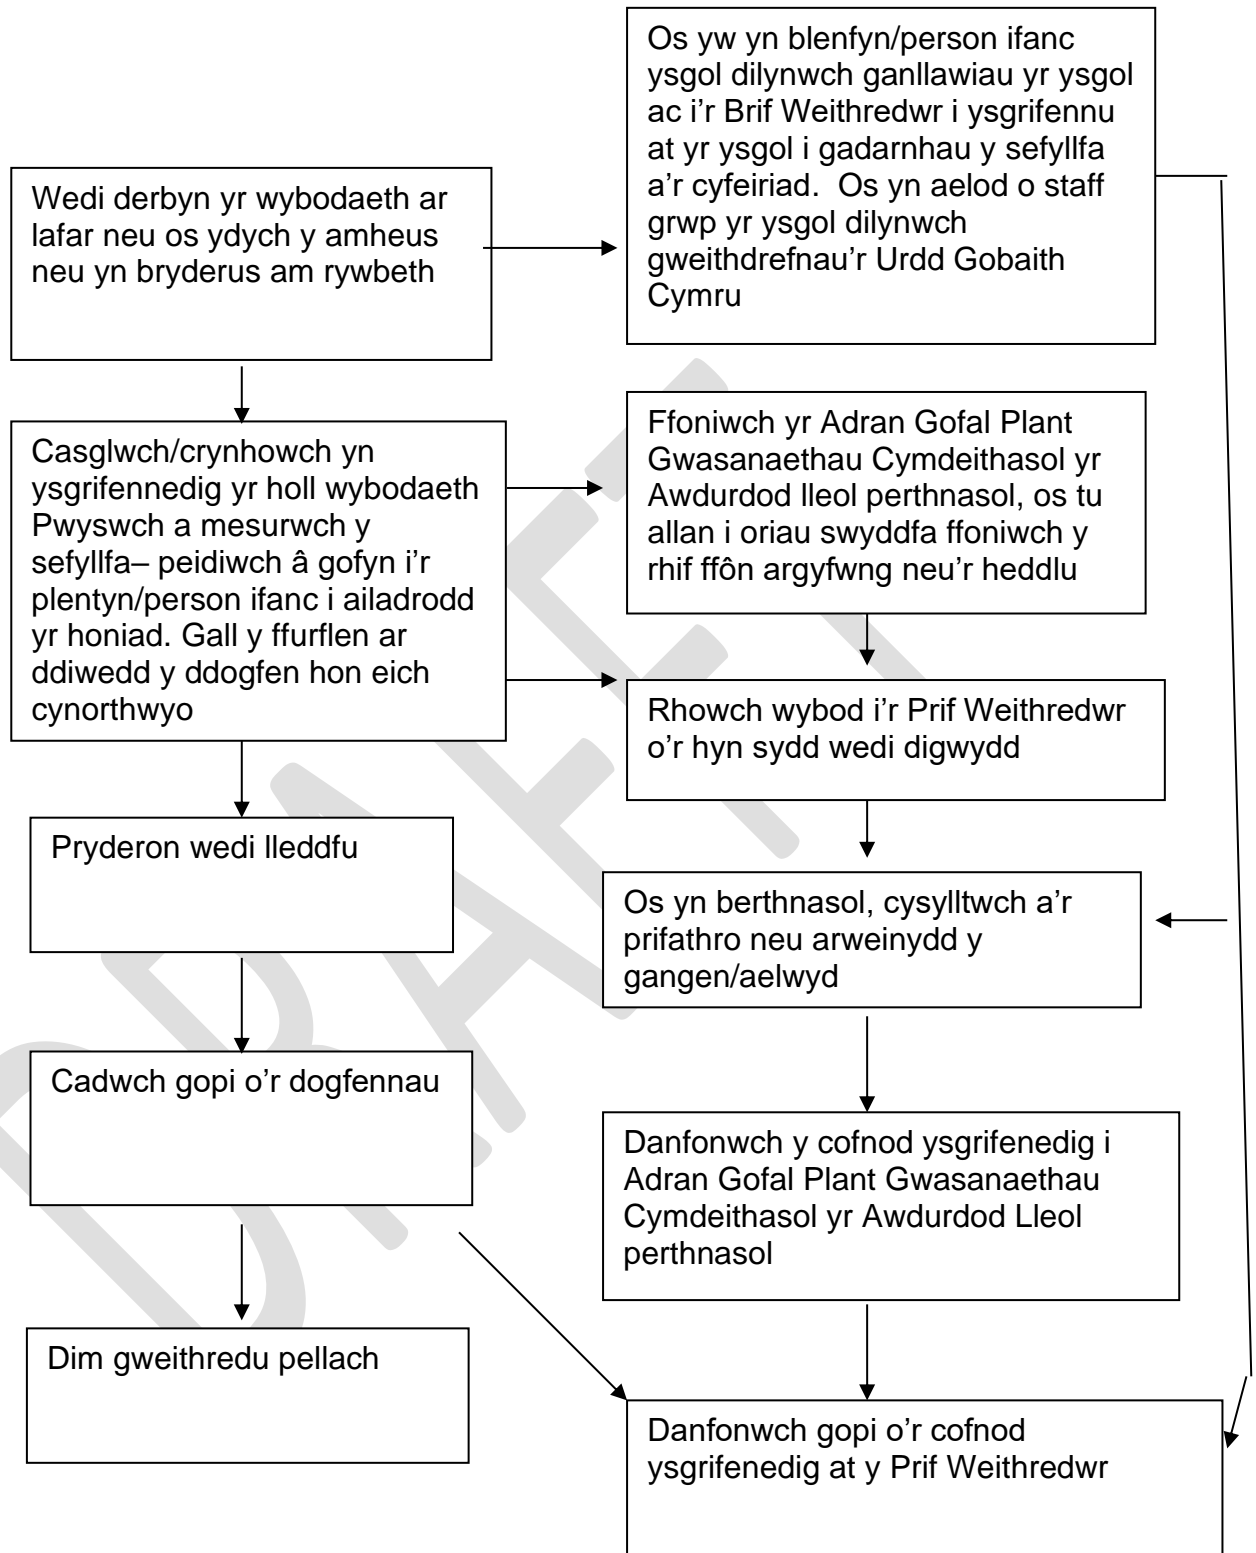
Wedi derbyn yr wybodaeth ar lafar neu os ydych y amheus neu yn bryderus am rywbeth

Os yw yn blenfyn/person ifanc ysgol dilynwch ganllawiau yr ysgol ac i'r Brif Weithredwr i ysgrifennu at yr ysgol i gadarnhau y sefyllfa a'r cyfeiriad. Os yn aelod o staff grwp yr ysgol dilynwch gweithdrefnau'r Urdd Gobaith Cymru

Casglwch/crynhowch yn ysgrifennedig yr holl wybodaeth Pwyswch a mesurwch y sefyllfa– peidiwch â gofyn i'r plentyn/person ifanc i ailadrodd yr honiad. Gall y ffurflen ar ddiwedd y ddogfen hon eich cynorthwyo

Ffoniwch yr Adran Gofal Plant Gwasanaethau Cymdeithasol yr Awdurdod lleol perthnasol, os tu allan i oriau swyddfa ffoniwch y rhif ffôn argyfwng neu'r heddlu

Rhowch wybod i'r Prif Weithredwr o'r hyn sydd wedi digwydd

Pryderon wedi lleddfu

Os yn berthnasol, cysylltwch a'r prifathro neu arweinydd y gangen/aelwyd

Cadwch gopi o'r dogfennau

Danfonwch y cofnod ysgrifenedig i Adran Gofal Plant Gwasanaethau Cymdeithasol yr Awdurdod Lleol perthnasol

Dim gweithredu pellach

Danfonwch gopi o'r cofnod ysgrifenedig at y Prif Weithredwr